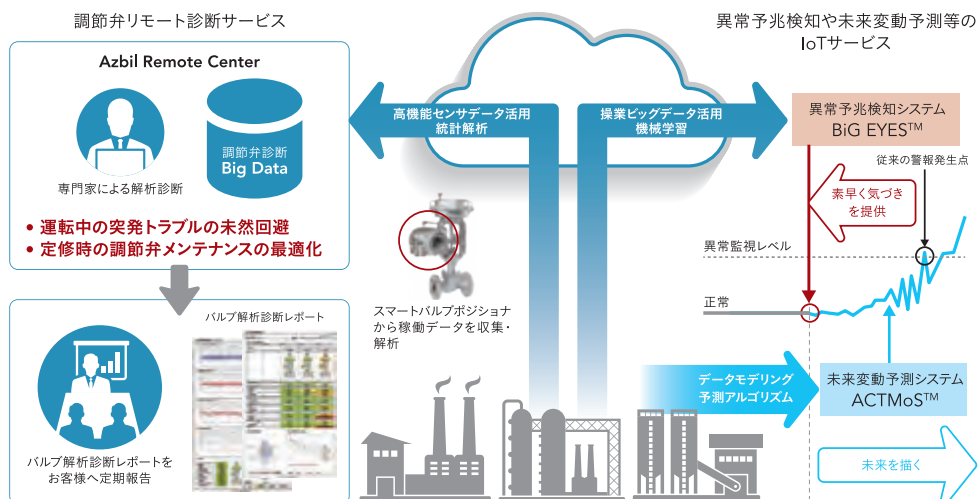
調節弁リモート診断サービス

Azbil Remote Center

専門家による解析診断

調節弁診断
Big Data

• 運転中の突発トラブルの未然回避
• 定修時の調節弁メンテナンスの最適化

バルブ解析診断レポート

バルブ解析診断レポートを
お客様へ定期報告

高機能センサデータ活用
統計解析

操業ビッグデータ活用
機械学習

スマートバルブポジショナ
から稼働データを収集・
解析

異常予兆検知や未来変動予測等の
IoTサービス

異常予兆検知システム
BiG EYES™

従来の警報発生点

素早く気づき
を提供

異常監視レベル

正常

データモデリング
予測アルゴリズム

未来変動予測システム
ACTMoS™

未来を描く